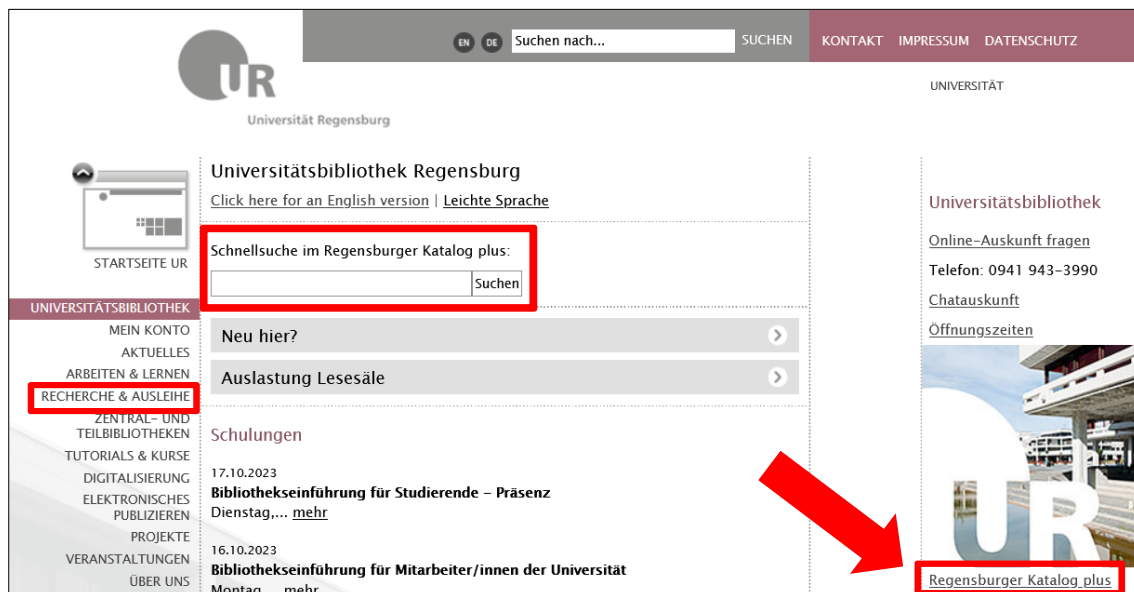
UR

Universität Regensburg

EN DE Suchen nach... SUCHEN

KONTAKT IMPRESSUM DATENSCHUTZ

UNIVERSITÄT

STARTSEITE UR

UNIVERSITÄTSBIBLIOTHEK
MEIN KONTO
AKTUELLES
ARBEITEN & LERNEN
RECHERCHE & AUSLEIHE
ZENTRAL- UND TEILBIBLIOTHEKEN
TUTORIALS & KURSE
DIGITALISIERUNG
ELEKTRONISCHES PUBLIZIEREN
PROJEKTE
VERANSTALTUNGEN
ÜBER UNS

Universitätsbibliothek Regensburg

Click here for an English version | Leichte Sprache

Schnellsuche im Regensburger Katalog plus:

Suchen

Neu hier?

Auslastung Lesesäle

Schulungen

17.10.2023
Bibliothekseinführung für Studierende - Präsenz
Dienstag,... mehr

16.10.2023
Bibliothekseinführung für Mitarbeiter/innen der Universität
Montag,... mehr

Universitätsbibliothek

Online-Auskunft fragen

Telefon: 0941 943-3990

Chatauskunft

Öffnungszeiten

UR

Regensburger Katalog plus